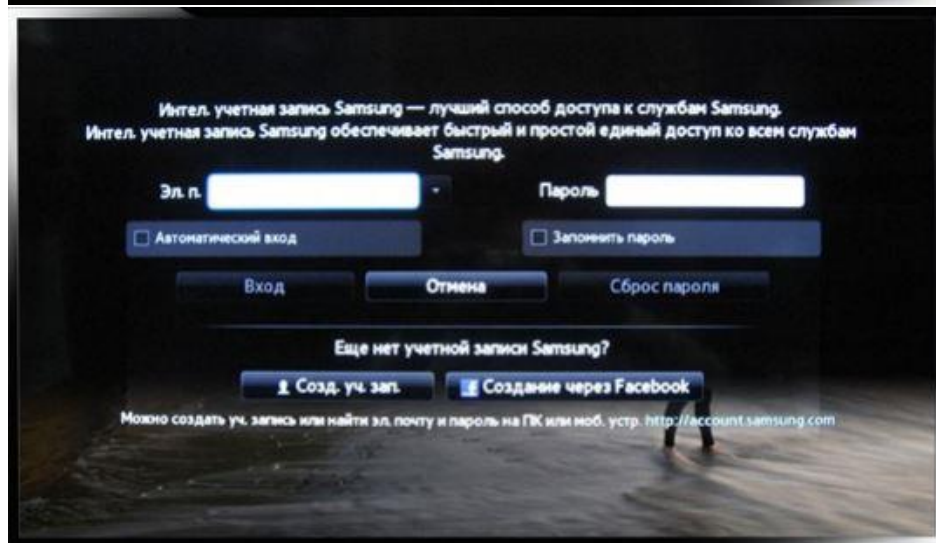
Интел. учетная запись Samsung — лучший способ доступа к службам Samsung.
Интел. учетная запись Samsung обеспечивает быстрый и простой единый доступ ко всем службам Samsung.

Эл. п.

Пароль

Автоматический вход

Запомнить пароль

Вход

Отмена

Сброс пароля

Еще нет учетной записи Samsung?

Созд. уч. зап.

Создание через Facebook

Можно создать уч. запись или найти эл. почту и пароль на ПК или моб. устр. http://account.samsung.com